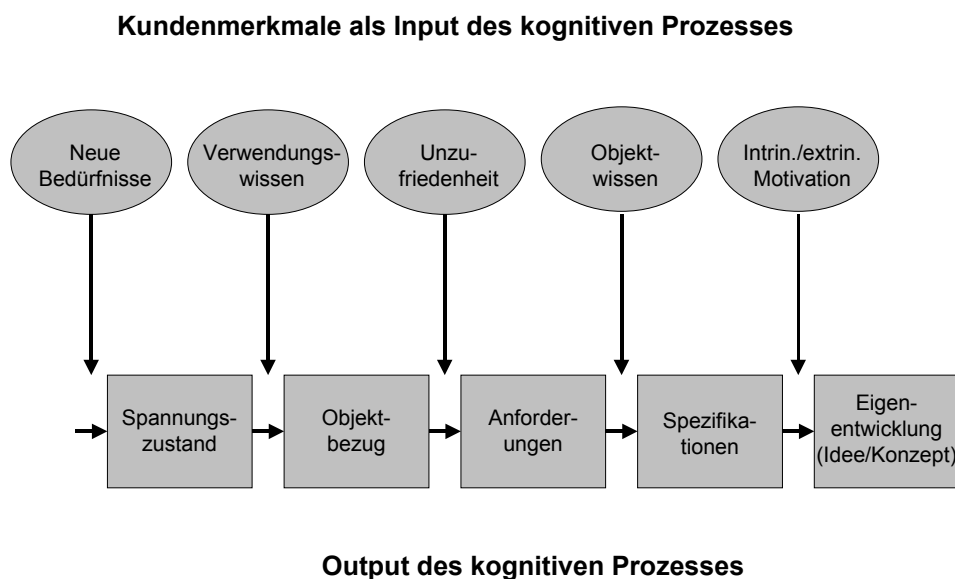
Kundenmerkmale als Input des kognitiven Prozesses

Neue Bedürfnisse

Verwendungswissen

Unzufriedenheit

Objektwissen

Intrin./extrin. Motivation

Spannungszustand

Objektbezug

Anforderungen

Spezifikationen

Eigenentwicklung (Idee/Konzept)

Output des kognitiven Prozesses